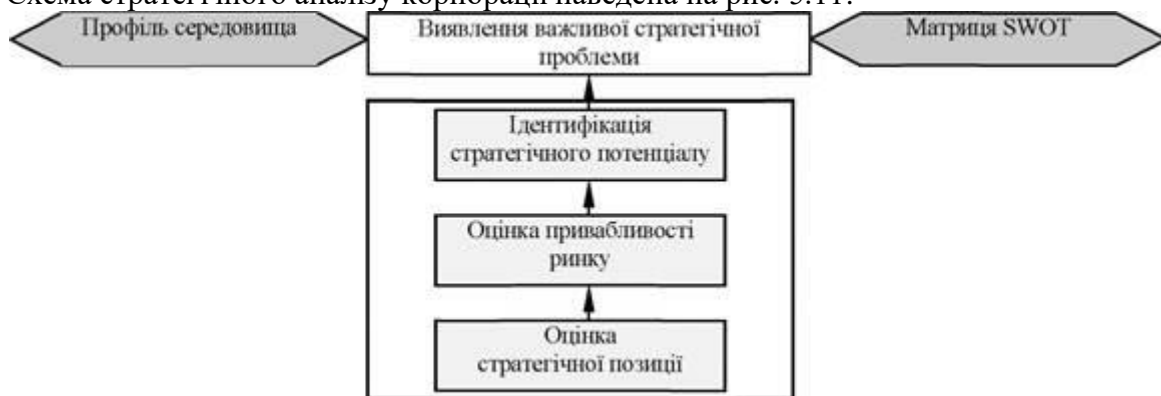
Схема стратегічного аналізу корпорації наведена на рис. 3.11.

Профіль середовища

Виявлення важливої стратегічної проблеми

Матриця SWOT

Ідентифікація стратегічного потенціалу

Оцінка привабливості ринку

Оцінка стратегічної позиції